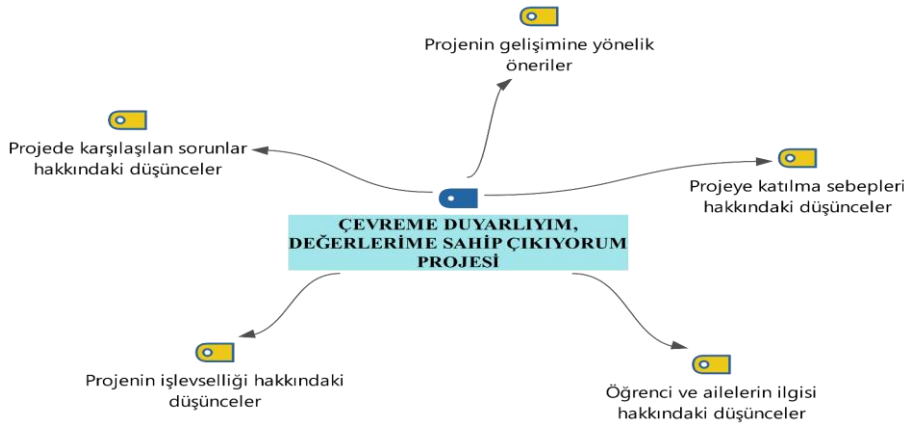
Projenin gelişimine yönelik öneriler

Projede karşılaşılan sorunlar hakkındaki düşünceler

Projeye katılma sebepleri hakkındaki düşünceler

ÇEVREME DUYARLIYIM, DEĞERLERİME SAHİP ÇIKIYORUM PROJESİ

Projenin işlevselliği hakkındaki düşünceler

Öğrenci ve ailelerin ilgisi hakkındaki düşünceler